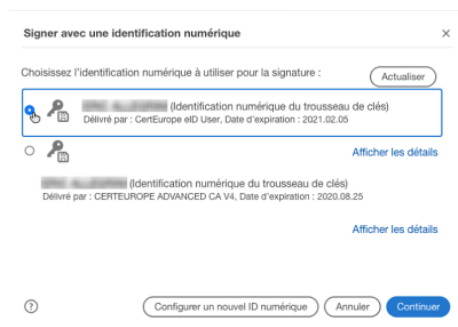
Signer avec une identification numérique

×

Choisissez l'identification numérique à utiliser pour la signature :

Actualiser

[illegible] (Identification numérique du trousseau de clés)
Délivré par : CertEurope eID User, Date d'expiration : 2021.02.05

Afficher les détails

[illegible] (Identification numérique du trousseau de clés)
Délivré par : CERTEUROPE ADVANCED CA V4, Date d'expiration : 2020.08.25

Afficher les détails

?

Configurer un nouvel ID numérique

Annuler

Continuer